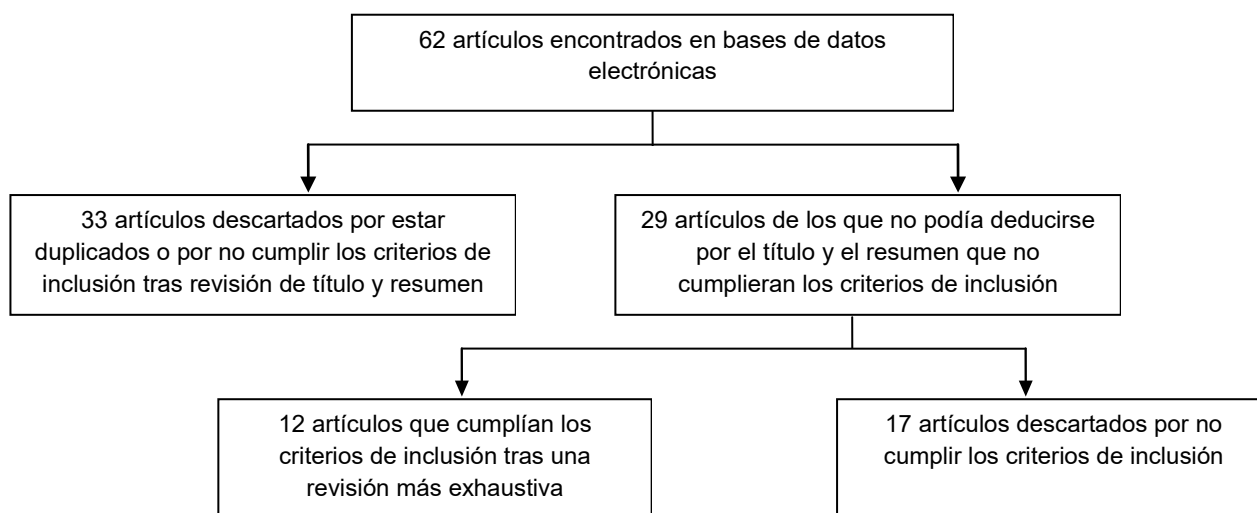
62 artículos encontrados en bases de datos electrónicas

33 artículos descartados por estar duplicados o por no cumplir los criterios de inclusión tras revisión de título y resumen

29 artículos de los que no podía deducirse por el título y el resumen que no cumplieran los criterios de inclusión

12 artículos que cumplían los criterios de inclusión tras una revisión más exhaustiva

17 artículos descartados por no cumplir los criterios de inclusión